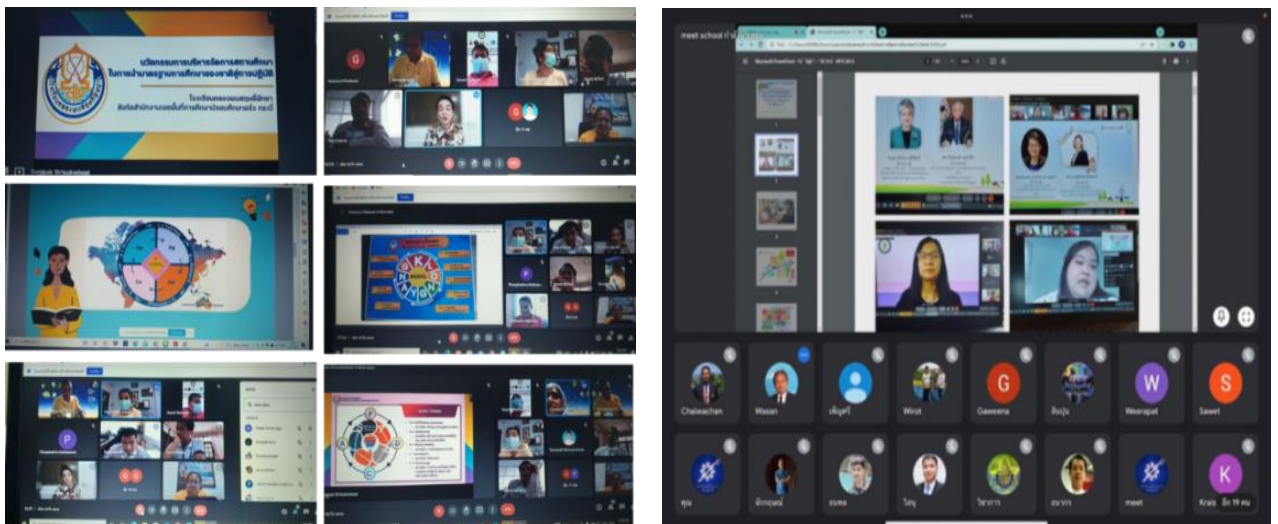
นวัตกรรมการบริหารจัดการสถานศึกษา
ในการนำมาตรฐานการศึกษาของชาติสู่การปฏิบัติ
โรงเรียน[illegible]
สังกัดสำนักงานเขตพื้นที่การศึกษาประถมศึกษา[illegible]

G

K L S

P

meet school

Chaiwachan
Wasan
เพ็ญศรี
Wirot
G
Gaweena
ต้นอุ่น
W
Weerapat
S
Sawet
ทุล
นักกฤษณ์
ธนพล
ไพบูลย์
วิชาการ
ธนากร
meet
K
Krais อีก 19 คน